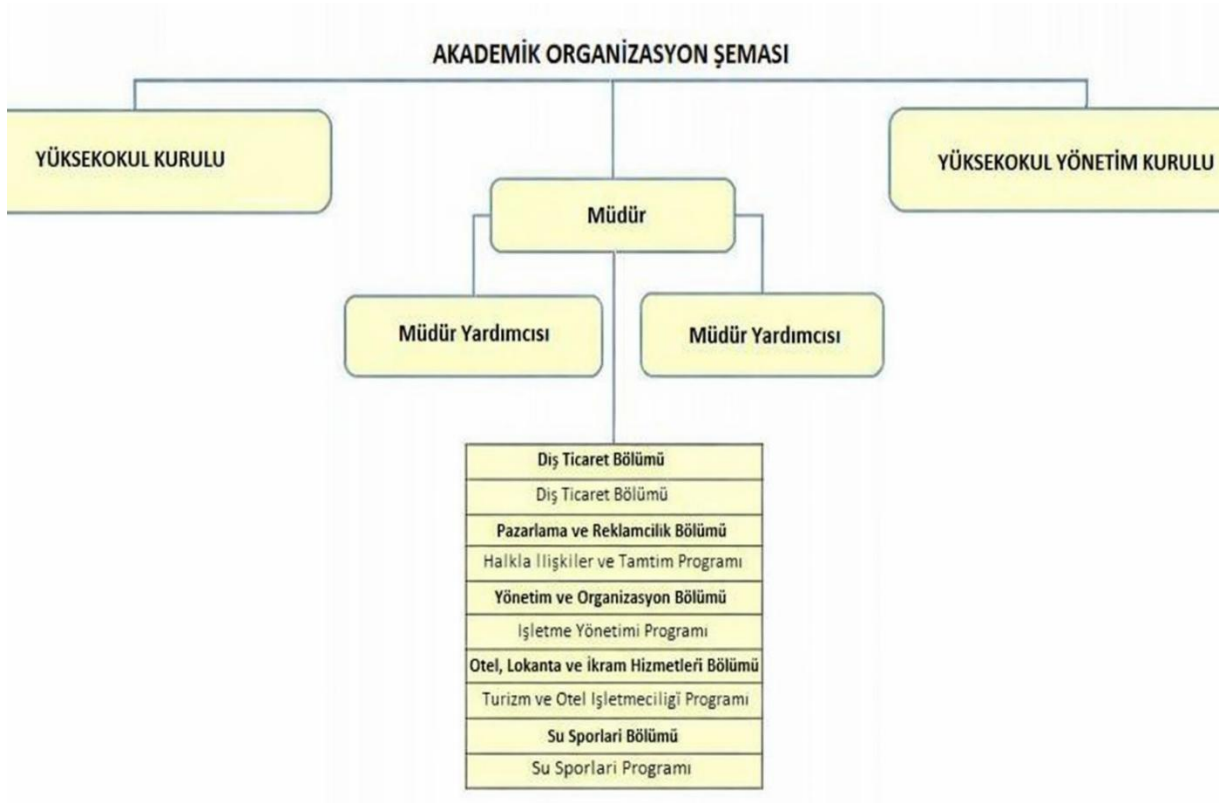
AKADEMİK ORGANİZASYON ŞEMASI

YÜKSEKOKUL KURULU

YÜKSEKOKUL YÖNETİM KURULU

Müdür

Müdür Yardımcısı

Müdür Yardımcısı

| Dış Ticaret Bölümü |
|---|
| Dış Ticaret Bölümü |
| Pazarlama ve Reklamcilik Bölümü |
| Halkla Ilişkiler ve Tamtim Programı |
| Yönetim ve Organizasyon Bölümü |
| Işletme Yönetimi Programı |
| Otel, Lokanta ve İkram Hizmetleri Bölümü |
| Turizm ve Otel Işletmeciligi Programı |
| Su Sporlari Bölümü |
| Su Sporlari Programı |